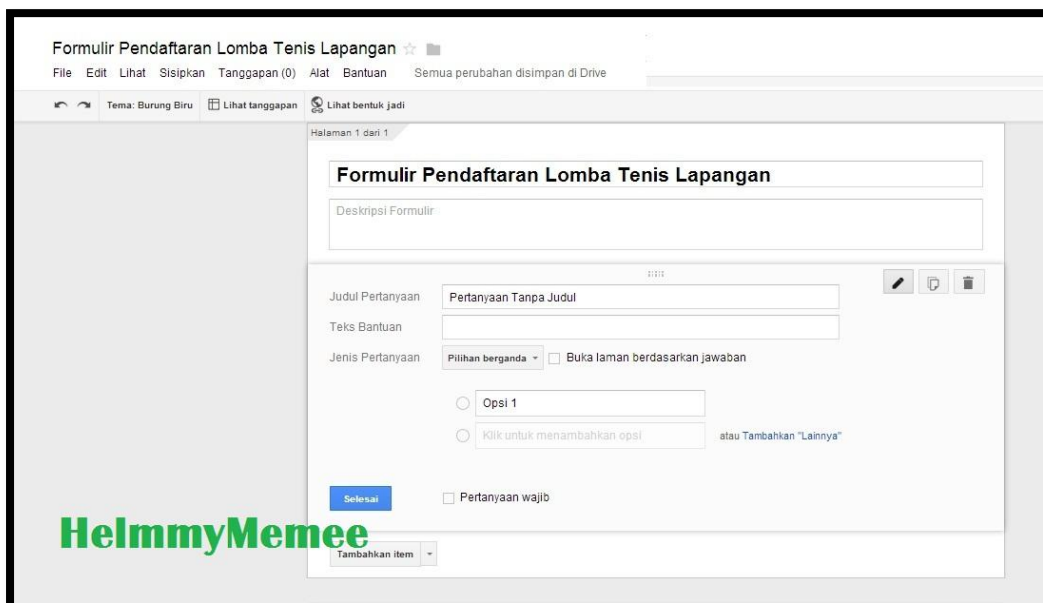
Formulir Pendaftaran Lomba Tenis Lapangan

File Edit Lihat Sisipkan Tanggapan (0) Alat Bantuan Semua perubahan disimpan di Drive

Tema: Burung Biru Lihat tanggapan Lihat bentuk jadi

Halaman 1 dari 1

Formulir Pendaftaran Lomba Tenis Lapangan

Deskripsi Formulir

Judul Pertanyaan Pertanyaan Tanpa Judul

Teks Bantuan

Jenis Pertanyaan Pilihan berganda Buka laman berdasarkan jawaban

Opsi 1

Klik untuk menambahkan opsi atau Tambahkan "Lainnya"

Selesai Pertanyaan wajib

HelmmyMemee

Tambahkan item